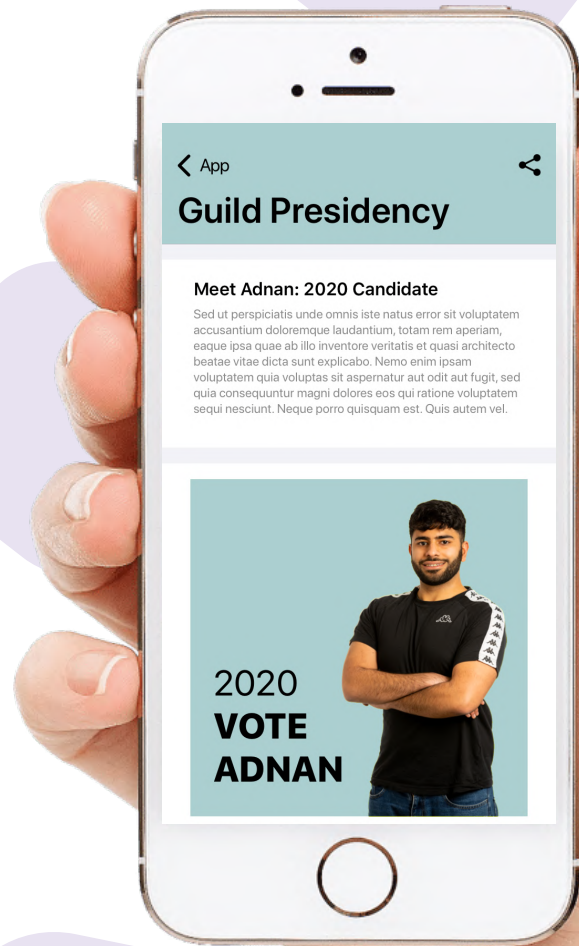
App

Guild Presidency

Meet Adnan: 2020 Candidate

Sed ut perspiciatis unde omnis iste natus error sit voluptatem accusantium doloremque laudantium, totam rem aperiam, eaque ipsa quae ab illo inventore veritatis et quasi architecto beatae vitae dicta sunt explicabo. Nemo enim ipsam voluptatem quia voluptas sit aspernatur aut odit aut fugit, sed quia consequuntur magni dolores eos qui ratione voluptatem sequi nesciunt. Neque porro quisquam est. Quis autem vel.

2020
VOTE
ADNAN